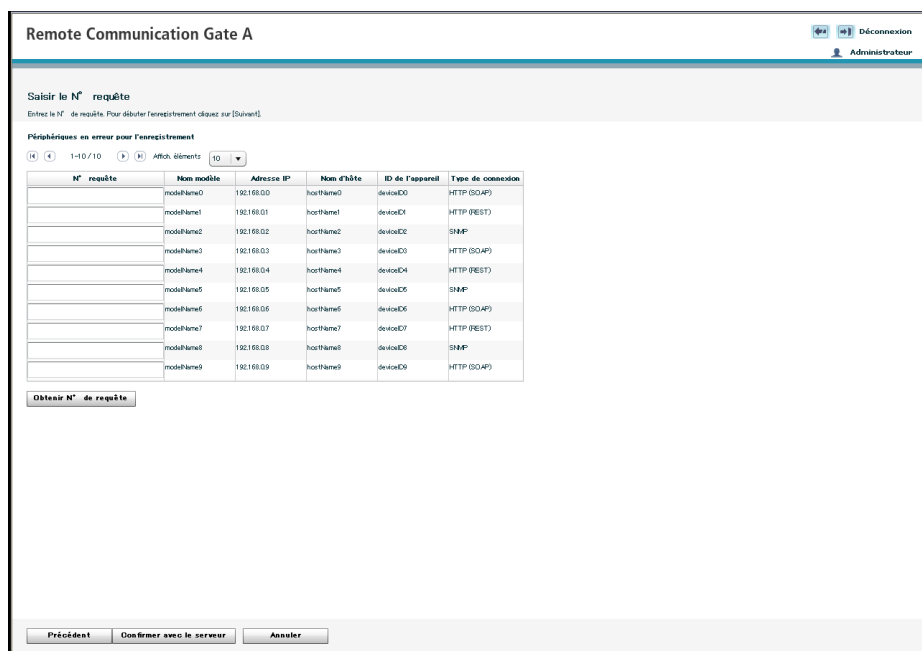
Remote Communication Gate A

Déconnexion
Administrateur

Saisir le N° requête

Entrez le N° de requête. Pour débuter l'enregistrement cliquez sur [Suivant].

Périphériques en erreur pour l'enregistrement

1-10 / 10 Affich. éléments 10

| N° requête | Nom modèle | Adresse IP | Nom d'hôte | ID de l'appareil | Type de connexion |
|---|---|---|---|---|---|
| | modelName0 | 192.168.0.0 | hostName0 | deviceID0 | HTTP (SOAP) |
| | modelName1 | 192.168.0.1 | hostName1 | deviceID1 | HTTP (REST) |
| | modelName2 | 192.168.0.2 | hostName2 | deviceID2 | SNMP |
| | modelName3 | 192.168.0.3 | hostName3 | deviceID3 | HTTP (SOAP) |
| | modelName4 | 192.168.0.4 | hostName4 | deviceID4 | HTTP (REST) |
| | modelName5 | 192.168.0.5 | hostName5 | deviceID5 | SNMP |
| | modelName6 | 192.168.0.6 | hostName6 | deviceID6 | HTTP (SOAP) |
| | modelName7 | 192.168.0.7 | hostName7 | deviceID7 | HTTP (REST) |
| | modelName8 | 192.168.0.8 | hostName8 | deviceID8 | SNMP |
| | modelName9 | 192.168.0.9 | hostName9 | deviceID9 | HTTP (SOAP) |

Obtenir N° de requête

Précédent Confirmer avec le serveur Annuler